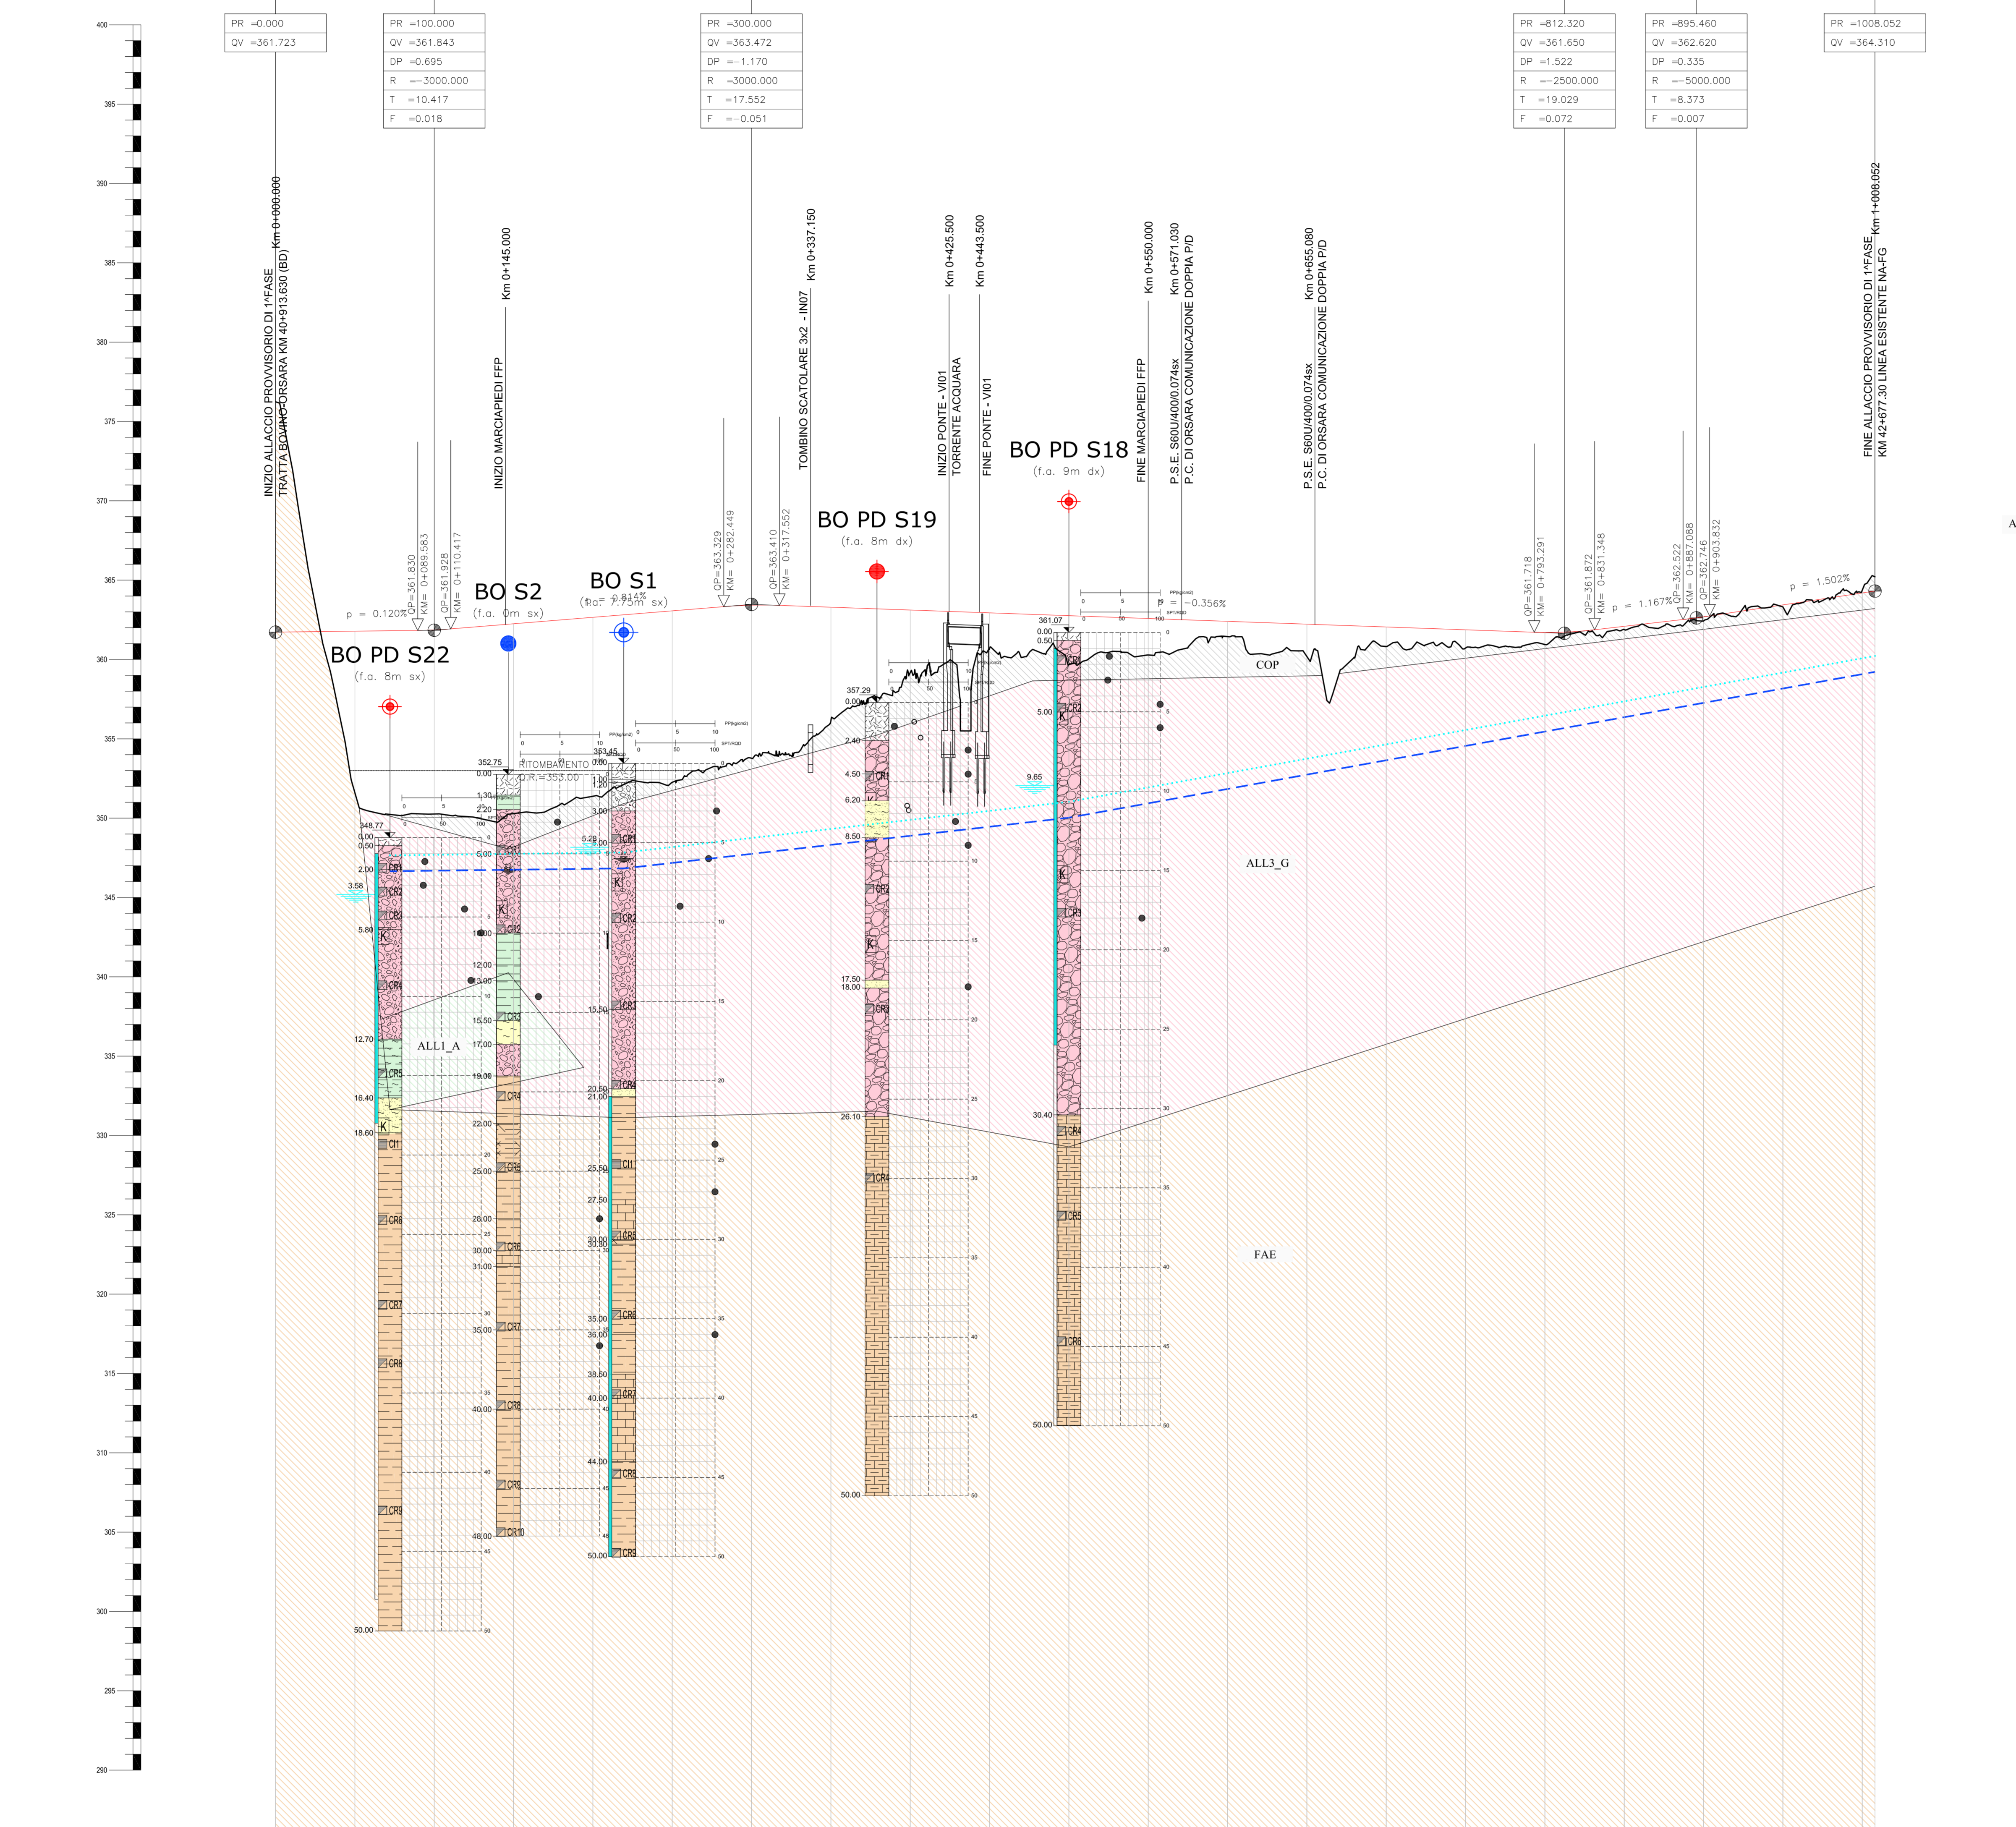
| PR | =0.000 |
|---|---|
| QV | =361.723 |

| PR | =100.000 |
|---|---|
| QV | =361.843 |
| DP | =0.695 |
| R | =−3000.000 |
| T | =10.417 |
| F | =0.018 |

| PR | =300.000 |
|---|---|
| QV | =363.472 |
| DP | =−1.170 |
| R | =3000.000 |
| T | =17.552 |
| F | =−0.051 |

| PR | =812.320 |
|---|---|
| QV | =361.650 |
| DP | =1.522 |
| R | =−2500.000 |
| T | =19.029 |
| F | =0.072 |

| PR | =895.460 |
|---|---|
| QV | =362.620 |
| DP | =0.335 |
| R | =−5000.000 |
| T | =8.373 |
| F | =0.007 |

| PR | =1008.052 |
|---|---|
| QV | =364.310 |

400
395
390
385
380
375
370
365
360
355
350
345
340
335
330
325
320
315
310
305
300
295
290

Km 0+000.000
INIZIO ALLACCIO PROVVISORIO DI 1^FASE
TRATTA BOVINO-ORSARA KM 40+913.630 (BD)
QP=361.830 KM= 0+089.583
QP=361.928 KM= 0+110.417
Km 0+145.000
INIZIO MARCIAPIEDI FFP
QP=363.329 KM= 0+282.449
QP=363.410 KM= 0+317.552
Km 0+337.150
TOMBINO SCATOLARE 3x2 - IN07
Km 0+425.500
INIZIO PONTE - VI01
TORRENTE ACQUARA
Km 0+443.500
FINE PONTE - VI01
Km 0+550.000
FINE MARCIAPIEDI FFP
Km 0+571.030
P.S.E. S60U/400/0.074sx
P.C. DI ORSARA COMUNICAZIONE DOPPIA P/D
Km 0+655.080
P.S.E. S60U/400/0.074sx
P.C. DI ORSARA COMUNICAZIONE DOPPIA P/D
QP=361.718 KM= 0+793.291
QP=361.872 KM= 0+831.348
QP=362.522 KM= 0+887.088
QP=362.746 KM= 0+903.832
Km 1+008.052
FINE ALLACCIO PROVVISORIO DI 1^FASE
KM 42+677.30 LINEA ESISTENTE NA-FG

p = 0.120%
p = 0.814%
p = −0.356%
p = 1.167%
p = 1.502%

BO PD S22
(f.a. 8m sx)
BO S2
(f.a. 0m sx)
BO S1
(f.a. 7.75m sx)
BO PD S19
(f.a. 8m dx)
BO PD S18
(f.a. 9m dx)

RITOMBAMENTO
Q.R.=353.00

348.77 0.00 0.50 2.00 3.58 5.80 12.70 16.40 18.60 50.00
CR1 CR2 CR3 CR4 CR5 CI1 CR6 CR7 CR8 CR9
352.75 0.00 1.30 2.20 5.00 10.00 12.00 13.00 15.50 17.00 19.00 22.00 25.00 28.00 30.00 31.00 35.00 40.00 48.00
CR1 CR2 CR3 CR4 CR5 CR6 CR7 CR8 CR9 CR10
353.45 0.00 1.00 3.00 5.28 5.00 15.50 20.50 21.00 25.50 27.50 30.00 33.00 35.00 38.50 40.00 44.00 50.00
CR1 CR2 CR3 CR4 CI1 CR5 CR6 CR7 CR8 CR9
357.29 0.00 2.40 4.50 6.20 8.50 17.50 18.00 26.10 50.00
CR1 CR2 CR3 CR4
361.07 0.00 0.50 5.00 9.65 30.40 50.00
CR1 CR2 CR3 CR4 CR5 CR6
K

PP(kg/cm2)
SPT/RQD
0 5 10
0 50 100

COP
ALL1_A
ALL3_G
FAE